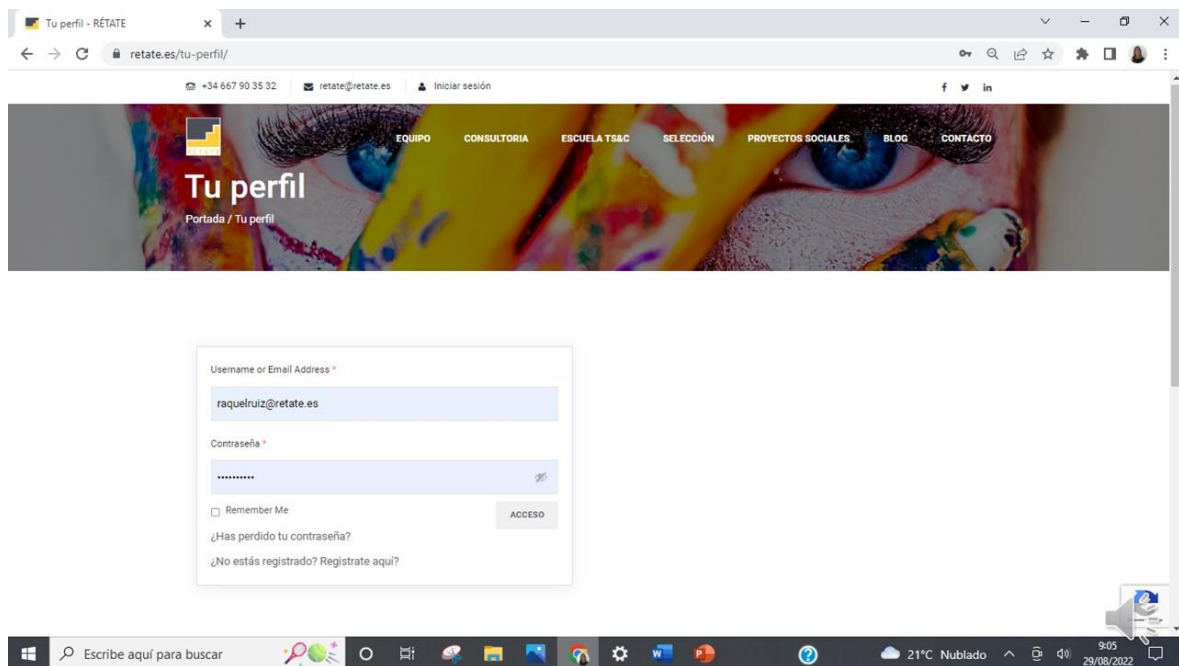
Tu perfil - RÉTATE

retate.es/tu-perfil/

+34 667 90 35 32 retate@retate.es Iniciar sesión

EQUIPO CONSULTORIA ESCUELA TS&C SELECCIÓN PROYECTOS SOCIALES BLOG CONTACTO

Tu perfil

Portada / Tu perfil

Username or Email Address *

raquelruiz@retate.es

Contraseña *

..........

Remember Me

ACCESO

¿Has perdido tu contraseña?

¿No estás registrado? Registrate aquí?

Escribe aquí para buscar

21°C Nublado

9:05
29/08/2022